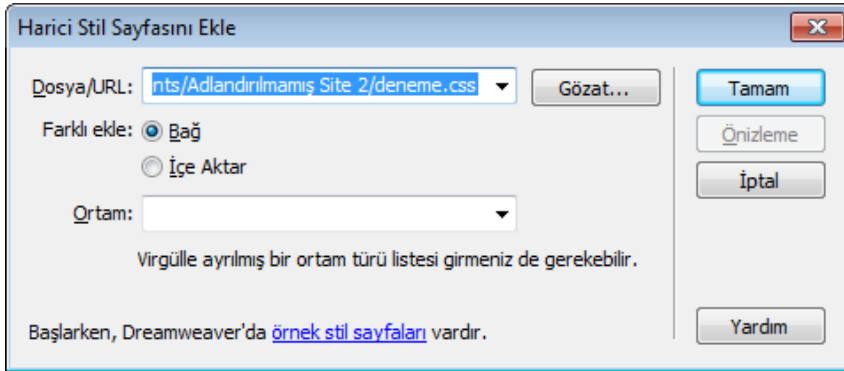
Harici Stil Sayfasını Ekle

Dosya/URL: nts/Adlandırılmamış Site 2/deneme.css

Gözat...

Tamam

Önizleme

İptal

Farklı ekle: Bağ

İçe Aktar

Ortam:

Virgülle ayrılmış bir ortam türü listesi girmeniz de gerekebilir.

Başlarken, Dreamweaver'da örnek stil sayfaları vardır.

Yardım